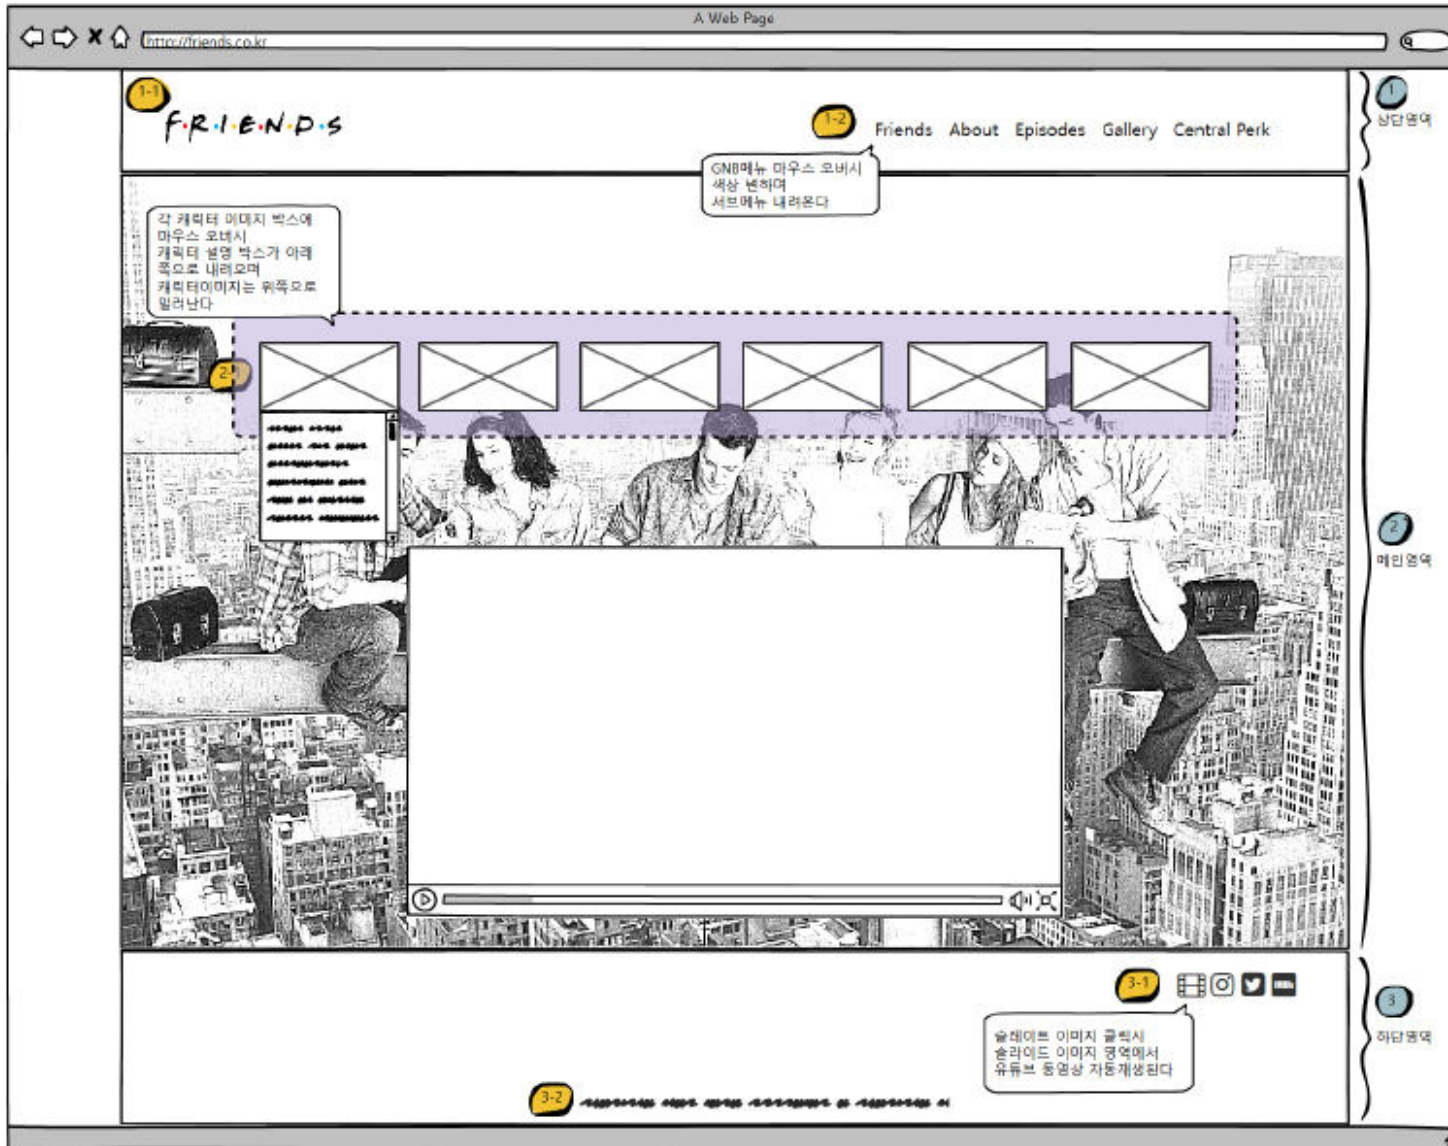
A Web Page

http://friends.co.kr

1-1

F·R·I·E·N·D·S

1-2

Friends About Episodes Gallery Central Perk

GNB메뉴 마우스 오버시 색상 변하며 서브메뉴 내려온다

1
상단영역

각 캐릭터 이미지 박스에 마우스 오버시 캐릭터 설명 박스가 아래쪽으로 내려오며 캐릭터이미지는 위쪽으로 밀려난다

2

2
메인영역

3-1

슬레이트 이미지 클릭시 슬라이드 이미지 영역에서 유튜브 동영상 자동재생된다

3
하단영역

3-2